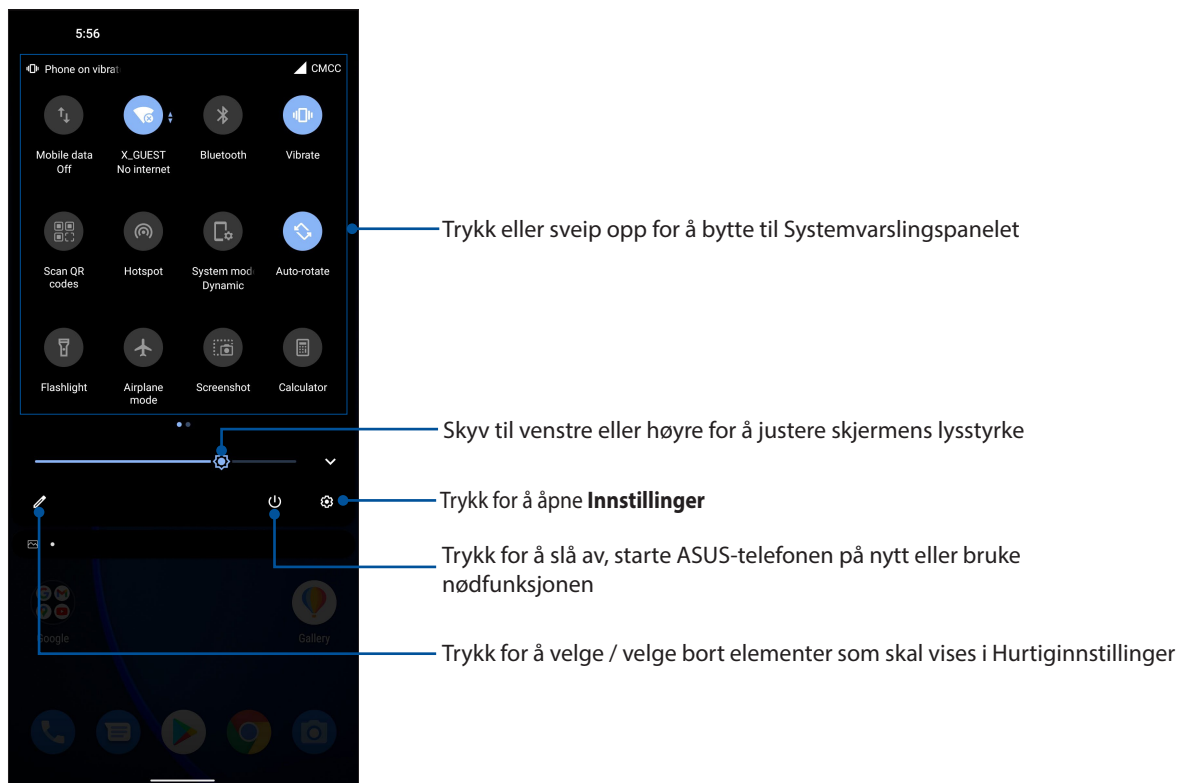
5:56

Phone on vibrat

CMCC

Mobile data Off

X_GUEST No internet

Bluetooth

Vibrate

Scan QR codes

Hotspot

System mode Dynamic

Auto-rotate

Flashlight

Airplane mode

Screenshot

Calculator

Google

Gallery

Trykk eller sveip opp for å bytte til Systemvarslingspanelet

Skyv til venstre eller høyre for å justere skjermens lysstyrke

Trykk for å åpne **Innstillinger**

Trykk for å slå av, starte ASUS-telefonen på nytt eller bruke nødfunksjonen

Trykk for å velge / velge bort elementer som skal vises i Hurtiginnstillinger